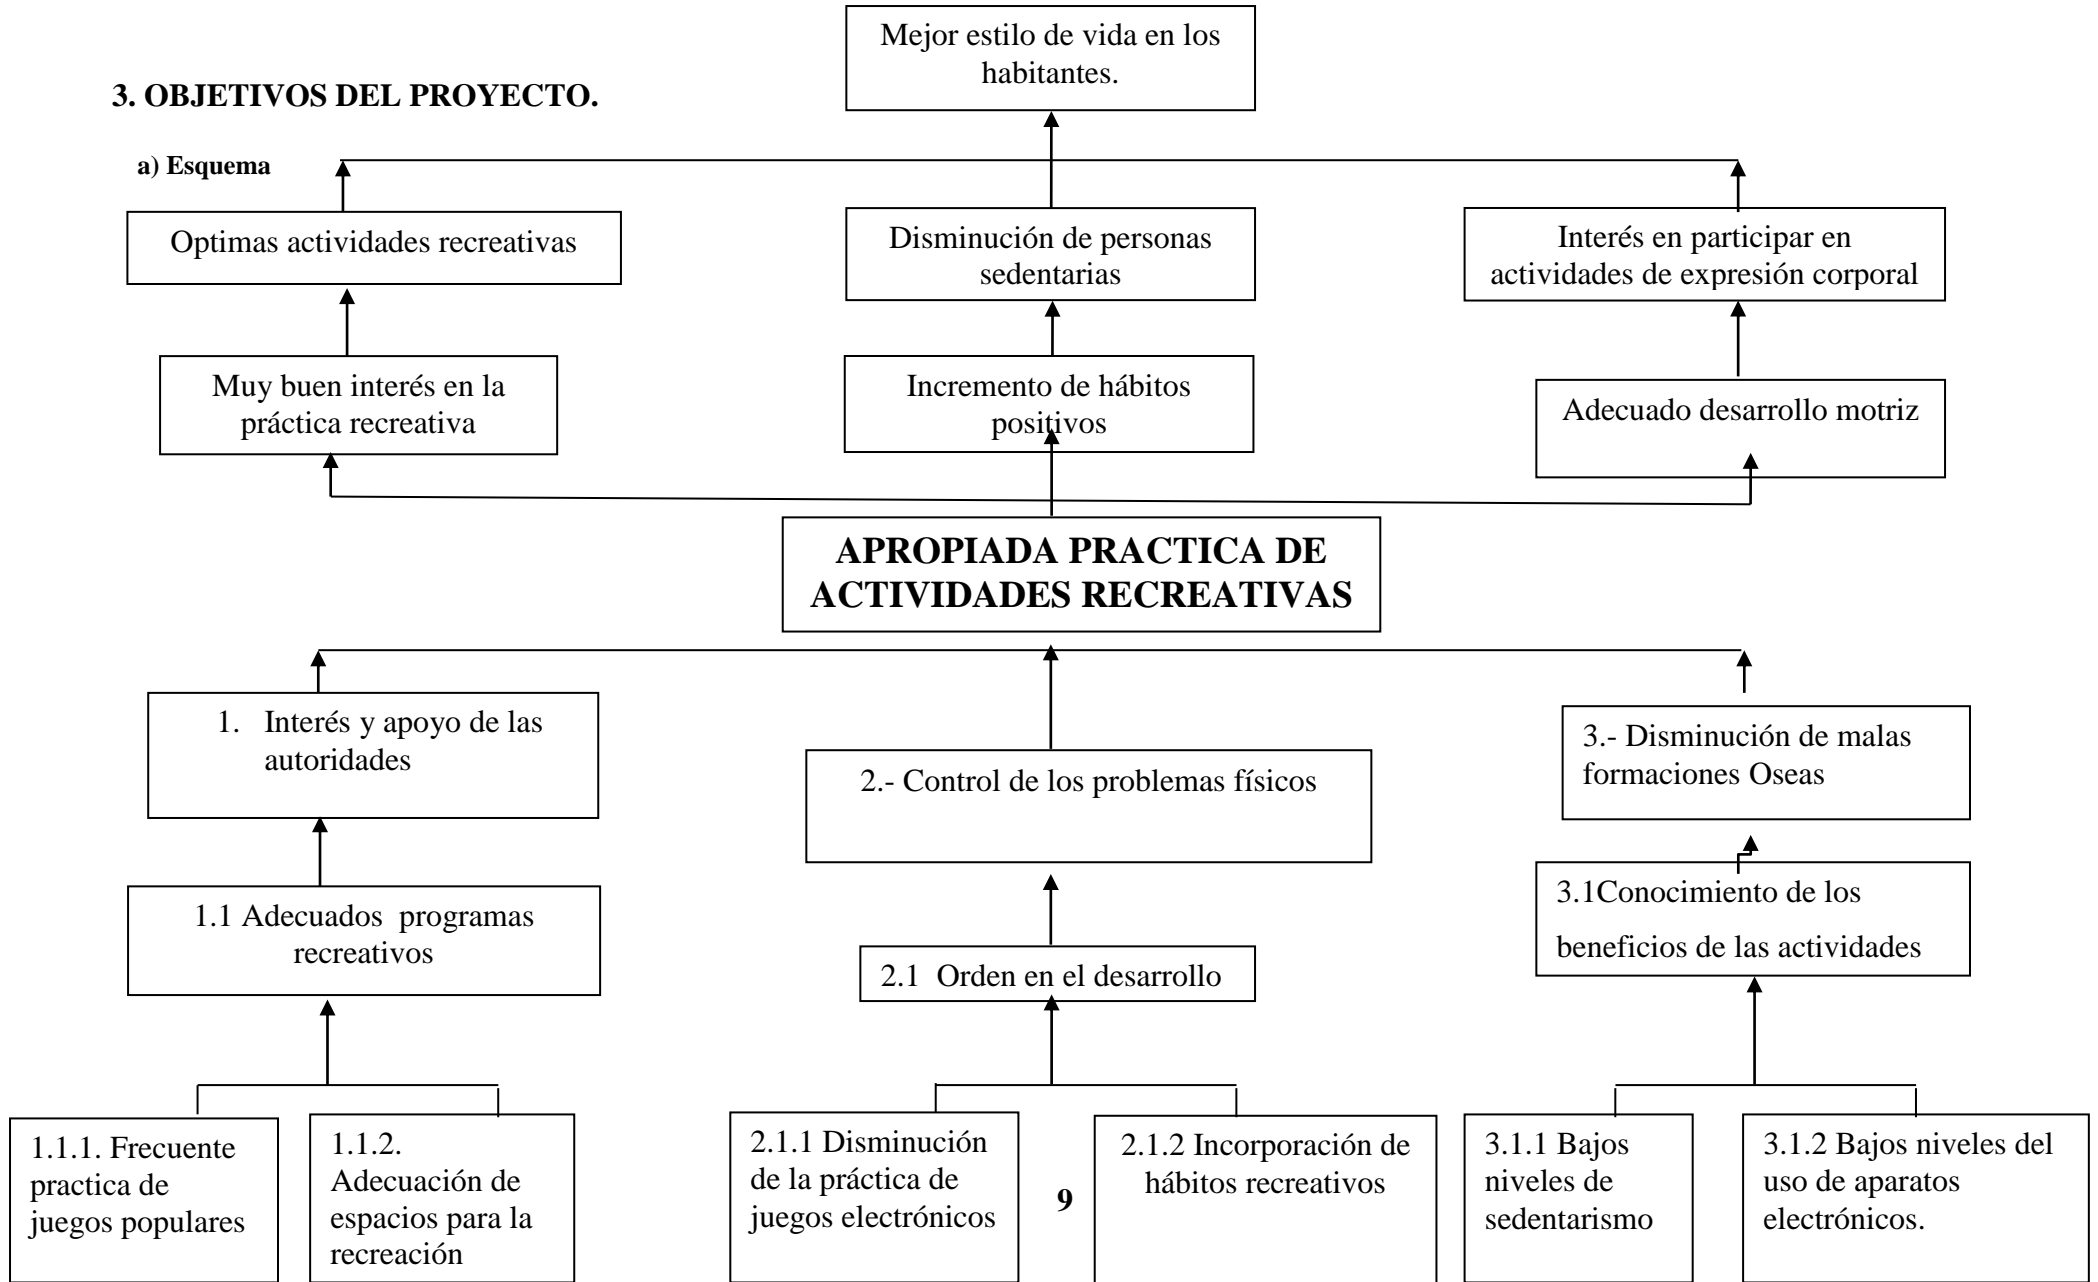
3. OBJETIVOS DEL PROYECTO.

a) Esquema

Mejor estilo de vida en los habitantes.

Optimas actividades recreativas

Disminución de personas sedentarias

Interés en participar en actividades de expresión corporal

Muy buen interés en la práctica recreativa

Incremento de hábitos positivos

Adecuado desarrollo motriz

APROPIADA PRACTICA DE ACTIVIDADES RECREATIVAS

1. Interés y apoyo de las autoridades

2.- Control de los problemas físicos

3.- Disminución de malas formaciones Oseas

1.1 Adecuados programas recreativos

2.1 Orden en el desarrollo

3.1Conocimiento de los beneficios de las actividades

1.1.1. Frecuente practica de juegos populares

1.1.2. Adecuación de espacios para la recreación

2.1.1 Disminución de la práctica de juegos electrónicos

9

2.1.2 Incorporación de hábitos recreativos

3.1.1 Bajos niveles de sedentarismo

3.1.2 Bajos niveles del uso de aparatos electrónicos.